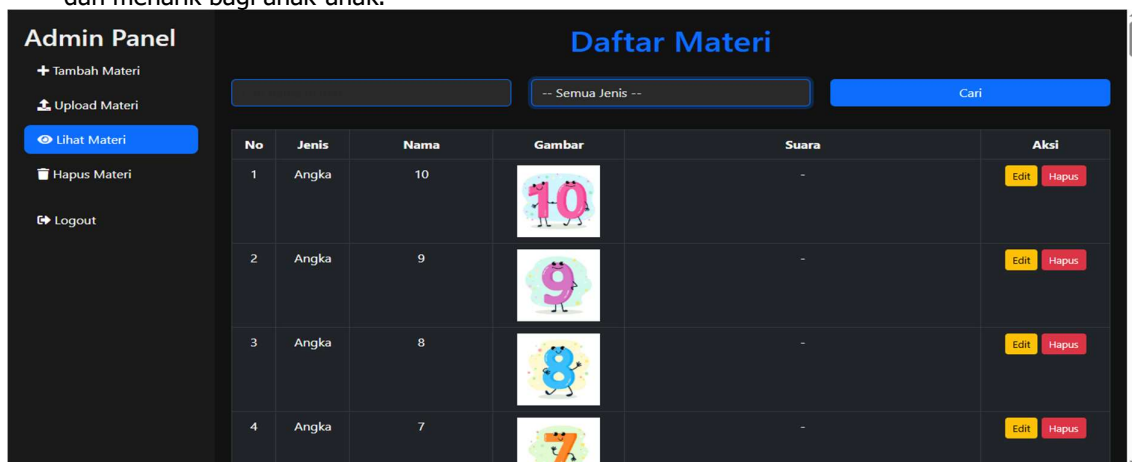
dan menarik bagi anak-anak.

Admin Panel

Tambah Materi

Upload Materi

Lihat Materi

Hapus Materi

Logout

Daftar Materi

-- Semua Jenis --

Cari

| No | Jenis | Nama | Gambar | Suara | Aksi |
|---|---|---|---|---|---|
| 1 | Angka | 10 | 10 | - | Edit Hapus |
| 2 | Angka | 9 | 9 | - | Edit Hapus |
| 3 | Angka | 8 | 8 | - | Edit Hapus |
| 4 | Angka | 7 | 7 | - | Edit Hapus |